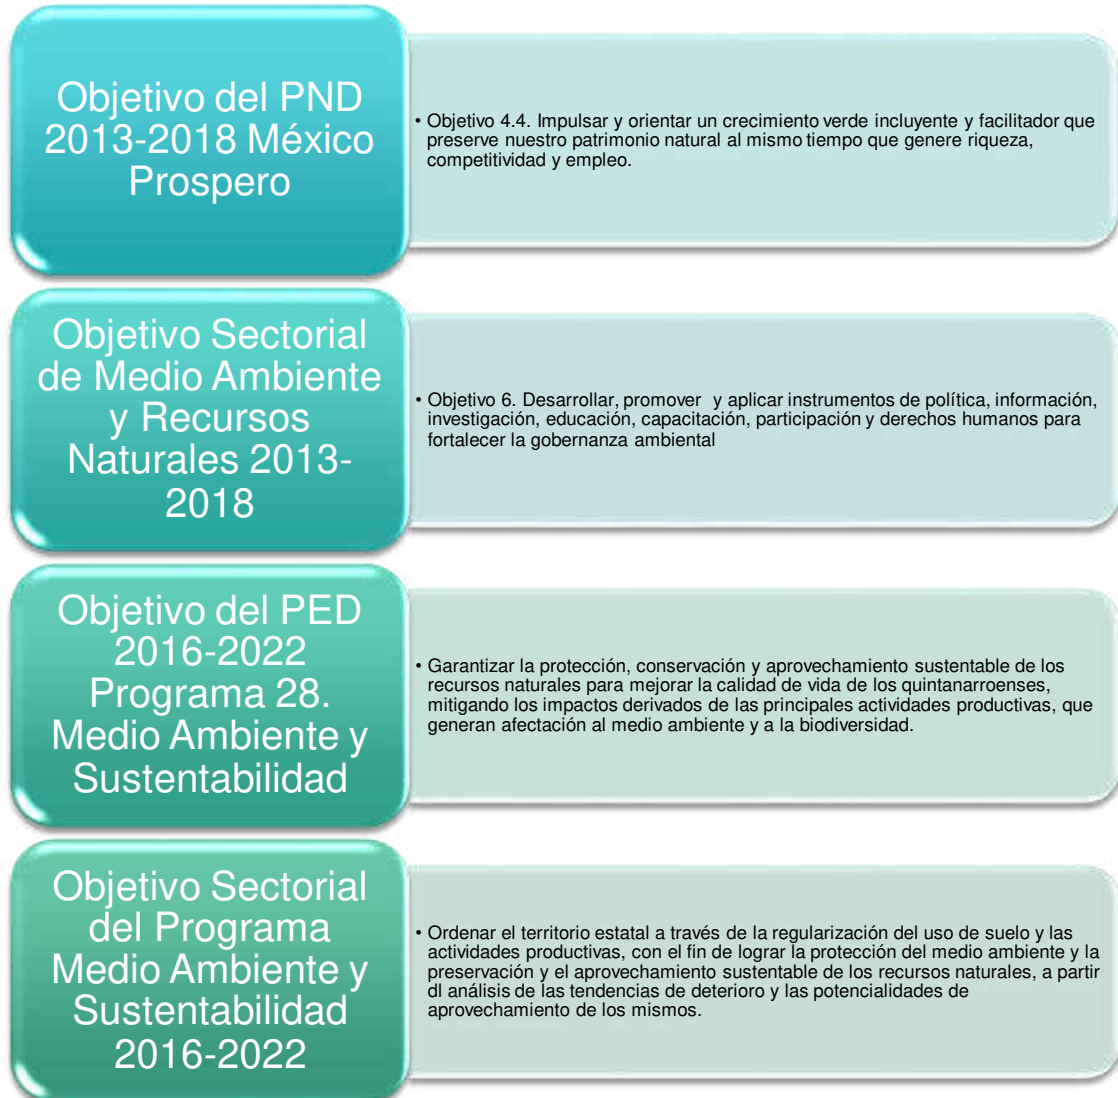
Objetivo del PND 2013-2018 México Prospero

• Objetivo 4.4. Impulsar y orientar un crecimiento verde incluyente y facilitador que preserve nuestro patrimonio natural al mismo tiempo que genere riqueza, competitividad y empleo.

Objetivo Sectorial de Medio Ambiente y Recursos Naturales 2013-2018

• Objetivo 6. Desarrollar, promover y aplicar instrumentos de política, información, investigación, educación, capacitación, participación y derechos humanos para fortalecer la gobernanza ambiental

Objetivo del PED 2016-2022 Programa 28. Medio Ambiente y Sustentabilidad

• Garantizar la protección, conservación y aprovechamiento sustentable de los recursos naturales para mejorar la calidad de vida de los quintanarroenses, mitigando los impactos derivados de las principales actividades productivas, que generan afectación al medio ambiente y a la biodiversidad.

Objetivo Sectorial del Programa Medio Ambiente y Sustentabilidad 2016-2022

• Ordenar el territorio estatal a través de la regularización del uso de suelo y las actividades productivas, con el fin de lograr la protección del medio ambiente y la preservación y el aprovechamiento sustentable de los recursos naturales, a partir dl análisis de las tendencias de deterioro y las potencialidades de aprovechamiento de los mismos.